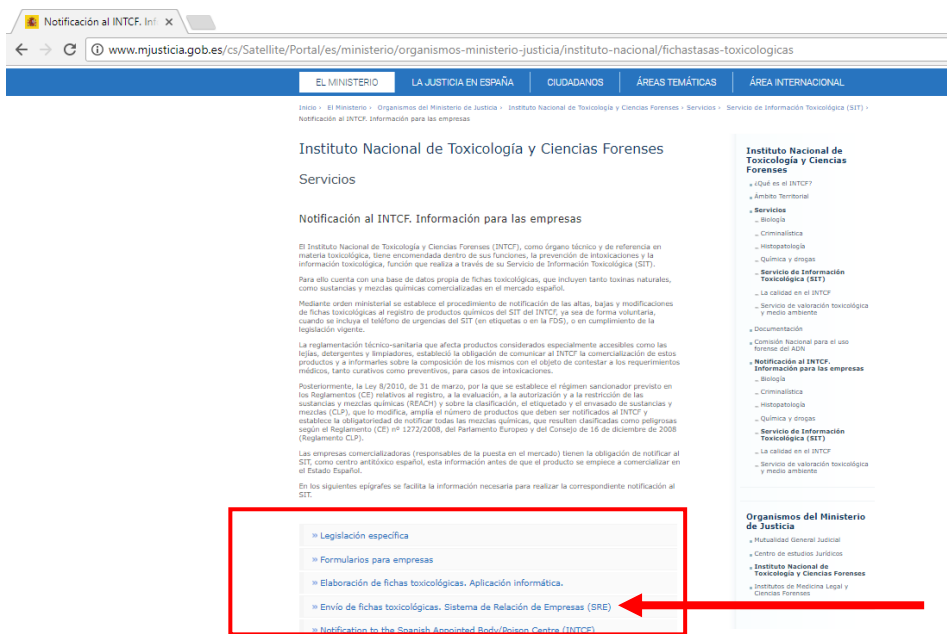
Notificación al INTCF. Inf ×

www.mjusticia.gob.es/cs/Satellite/Portal/es/ministerio/organismos-ministerio-justicia/instituto-nacional/fichastasas-toxicologicas

EL MINISTERIO | LA JUSTICIA EN ESPAÑA | CIUDADANOS | ÁREAS TEMÁTICAS | ÁREA INTERNACIONAL

Inicio › El Ministerio › Organismos del Ministerio de Justicia › Instituto Nacional de Toxicología y Ciencias Forenses › Servicios › Servicio de Información Toxicológica (SIT) › Notificación al INTCF. Información para las empresas

Instituto Nacional de Toxicología y Ciencias Forenses

Servicios

Notificación al INTCF. Información para las empresas

El Instituto Nacional de Toxicología y Ciencias Forenses (INTCF), como órgano técnico y de referencia en materia toxicológica, tiene encomendada dentro de sus funciones, la prevención de intoxicaciones y la información toxicológica, función que realiza a través de su Servicio de Información Toxicológica (SIT).

Para ello cuenta con una base de datos propia de fichas toxicológicas, que incluyen tanto toxinas naturales, como sustancias y mezclas químicas comercializadas en el mercado español.

Mediante orden ministerial se establece el procedimiento de notificación de las altas, bajas y modificaciones de fichas toxicológicas al registro de productos químicos del SIT del INTCF, ya sea de forma voluntaria, cuando se incluya el teléfono de urgencias del SIT (en etiquetas o en la FDS), o en cumplimiento de la legislación vigente.

La reglamentación técnico-sanitaria que afecta productos considerados especialmente accesibles como las lejías, detergentes y limpiadores, estableció la obligación de comunicar al INTCF la comercialización de estos productos y a informarles sobre la composición de los mismos con el objeto de contestar a los requerimientos médicos, tanto curativos como preventivos, para casos de intoxicaciones.

Posteriormente, la Ley 8/2010, de 31 de marzo, por la que se establece el régimen sancionador previsto en los Reglamentos (CE) relativos al registro, a la evaluación, a la autorización y a la restricción de las sustancias y mezclas químicas (REACH) y sobre la clasificación, el etiquetado y el envasado de sustancias y mezclas (CLP), que lo modifica, amplía el número de productos que deben ser notificados al INTCF y establece la obligatoriedad de notificar todas las mezclas químicas, que resulten clasificadas como peligrosas según el Reglamento (CE) nº 1272/2008, del Parlamento Europeo y del Consejo de 16 de diciembre de 2008 (Reglamento CLP).

Las empresas comercializadoras (responsables de la puesta en el mercado) tienen la obligación de notificar al SIT, como centro antitóxico español, esta información antes de que el producto se empiece a comercializar en el Estado Español.

En los siguientes epígrafes se facilita la información necesaria para realizar la correspondiente notificación al SIT.

» Legislación específica
» Formularios para empresas
» Elaboración de fichas toxicológicas. Aplicación informática.
» Envío de fichas toxicológicas. Sistema de Relación de Empresas (SRE)
» Notification to the Spanish Appointed Body/Poison Centre (INTCF)

Instituto Nacional de Toxicología y Ciencias Forenses
¿Qué es el INTCF?
Ámbito Territorial
Servicios
Biología
Criminalística
Histopatología
Química y drogas
Servicio de Información Toxicológica (SIT)
La calidad en el INTCF
Servicio de valoración toxicológica y medio ambiente
Documentación
Comisión Nacional para el uso forense del ADN
Notificación al INTCF. Información para las empresas
Biología
Criminalística
Histopatología
Química y drogas
Servicio de Información Toxicológica (SIT)
La calidad en el INTCF
Servicio de valoración toxicológica y medio ambiente

Organismos del Ministerio de Justicia
Mutualidad General Judicial
Centro de estudios Jurídicos
Instituto Nacional de Toxicología y Ciencias Forenses
Institutos de Medicina Legal y Ciencias Forenses